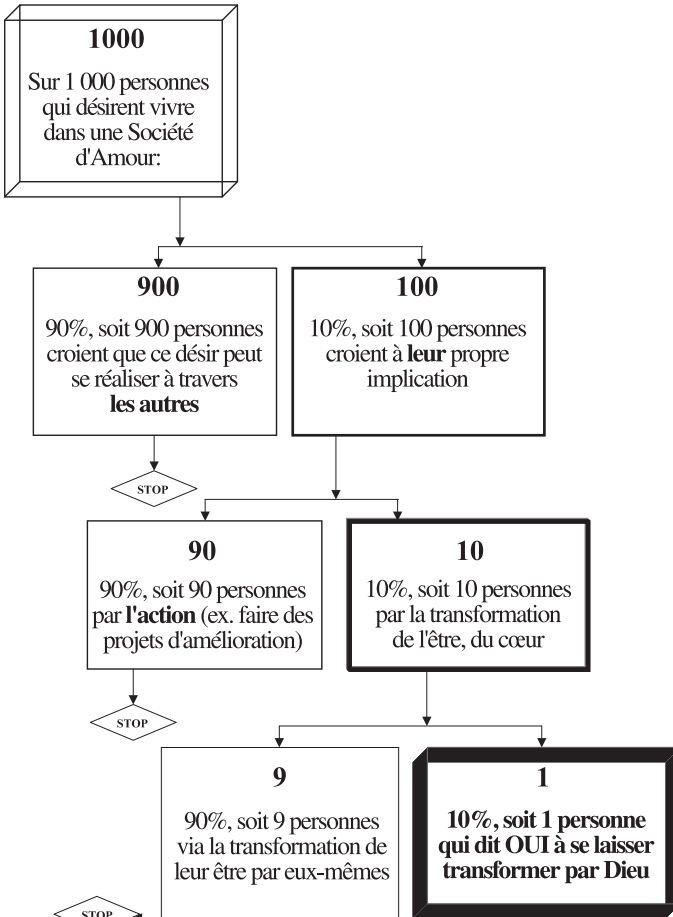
1000

Sur 1 000 personnes qui désirent vivre dans une Société d'Amour:

900

90%, soit 900 personnes croient que ce désir peut se réaliser à travers **les autres**

STOP

100

10%, soit 100 personnes croient à **leur** propre implication

90

90%, soit 90 personnes par **l'action** (ex. faire des projets d'amélioration)

STOP

10

10%, soit 10 personnes par la transformation de l'être, du cœur

9

90%, soit 9 personnes via la transformation de leur être par eux-mêmes

STOP

1

**10%, soit 1 personne qui dit OUI à se laisser transformer par Dieu**